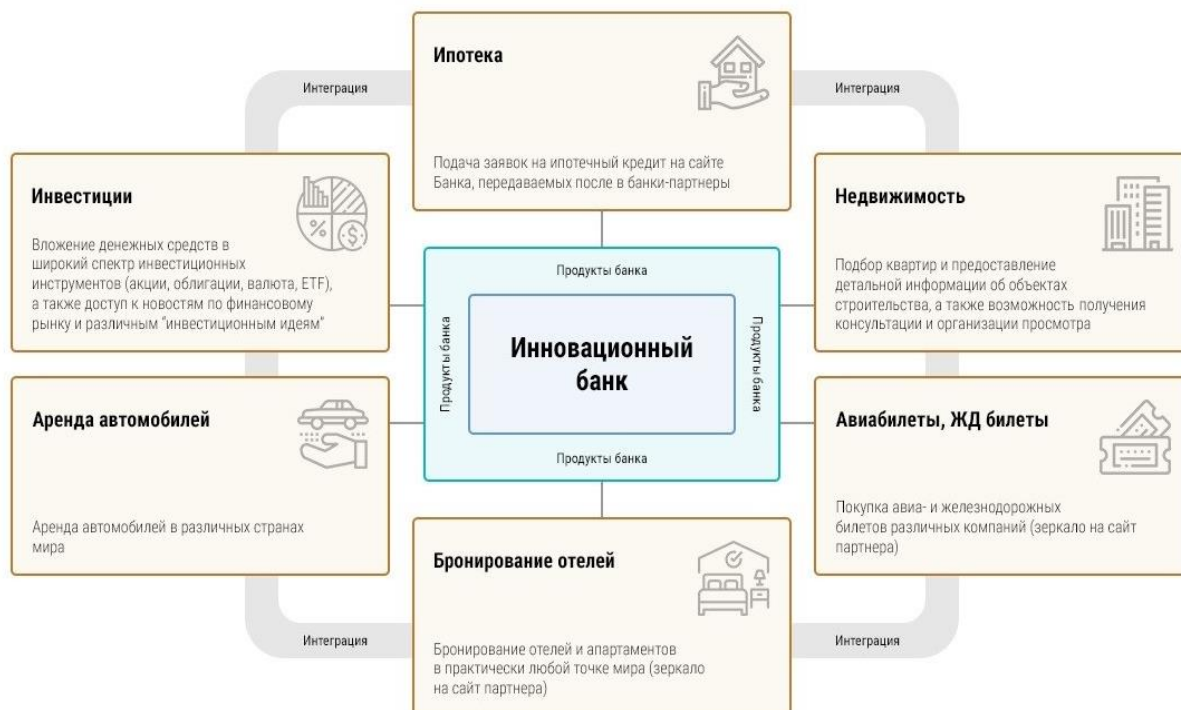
Интеграция

Ипотека

Подача заявок на ипотечный кредит на сайте Банка, передаваемых после в банки-партнеры

Интеграция

Инвестиции

Вложение денежных средств в широкий спектр инвестиционных инструментов (акции, облигации, валюта, ETF), а также доступ к новостям по финансовому рынку и различным "инвестиционным идеям"

Недвижимость

Подбор квартир и предоставление детальной информации об объектах строительства, а также возможность получения консультации и организации просмотра

Продукты банка

Продукты банка

Инновационный банк

Продукты банка

Продукты банка

Аренда автомобилей

Аренда автомобилей в различных странах мира

Авиабилеты, ЖД билеты

Покупка авиа- и железнодорожных билетов различных компаний (зеркало на сайт партнера)

Бронирование отелей

Бронирование отелей и апартаментов в практически любой точке мира (зеркало на сайт партнера)

Интеграция

Интеграция